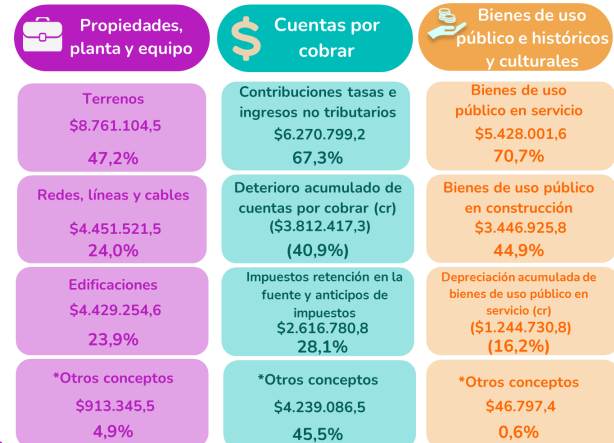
Propiedades, planta y equipo

Terrenos
$8.761.104,5
47,2%

Redes, líneas y cables
$4.451.521,5
24,0%

Edificaciones
$4.429.254,6
23,9%

*Otros conceptos
$913.345,5
4,9%

Cuentas por cobrar

Contribuciones tasas e ingresos no tributarios
$6.270.799,2
67,3%

Deterioro acumulado de cuentas por cobrar (cr)
($3.812.417,3)
(40,9%)

Impuestos retención en la fuente y anticipos de impuestos
$2.616.780,8
28,1%

*Otros conceptos
$4.239.086,5
45,5%

Bienes de uso público e históricos y culturales

Bienes de uso público en servicio
$5.428.001,6
70,7%

Bienes de uso público en construcción
$3.446.925,8
44,9%

Depreciación acumulada de bienes de uso público en servicio (cr)
($1.244.730,8)
(16,2%)

*Otros conceptos
$46.797,4
0,6%